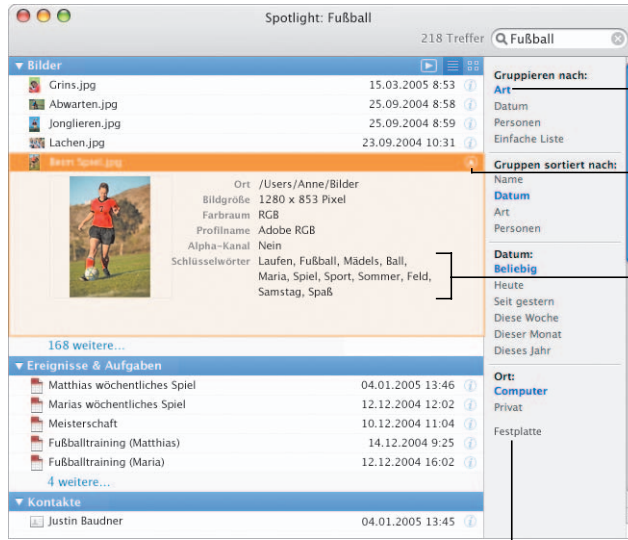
Spotlight: Fußball

218 Treffer

Fußball

▼ Bilder

Grins.jpg 15.03.2005 8:53

Abwarten.jpg 25.09.2004 8:58

Jonglieren.jpg 25.09.2004 8:59

Lachen.jpg 23.09.2004 10:31

Beim Spiel.jpg

Ort /Users/Anne/Bilder
Bildgröße 1280 x 853 Pixel
Farbraum RGB
Profilname Adobe RGB
Alpha-Kanal Nein
Schlüsselwörter Laufen, Fußball, Mädels, Ball, Maria, Spiel, Sport, Sommer, Feld, Samstag, Spaß

168 weitere…

▼ Ereignisse & Aufgaben

Matthias wöchentliches Spiel 04.01.2005 13:46

Marias wöchentliches Spiel 12.12.2004 12:02

Meisterschaft 10.12.2004 11:04

Fußballtraining (Matthias) 14.12.2004 9:25

Fußballtraining (Maria) 12.12.2004 16:02

4 weitere…

▼ Kontakte

Justin Baudner 04.01.2005 13:45

Gruppieren nach:
Art
Datum
Personen
Einfache Liste

Gruppen sortiert nach:
Name
Datum
Art
Personen

Datum:
Beliebig
Heute
Seit gestern
Diese Woche
Dieser Monat
Dieses Jahr

Ort:
Computer
Privat

Festplatte